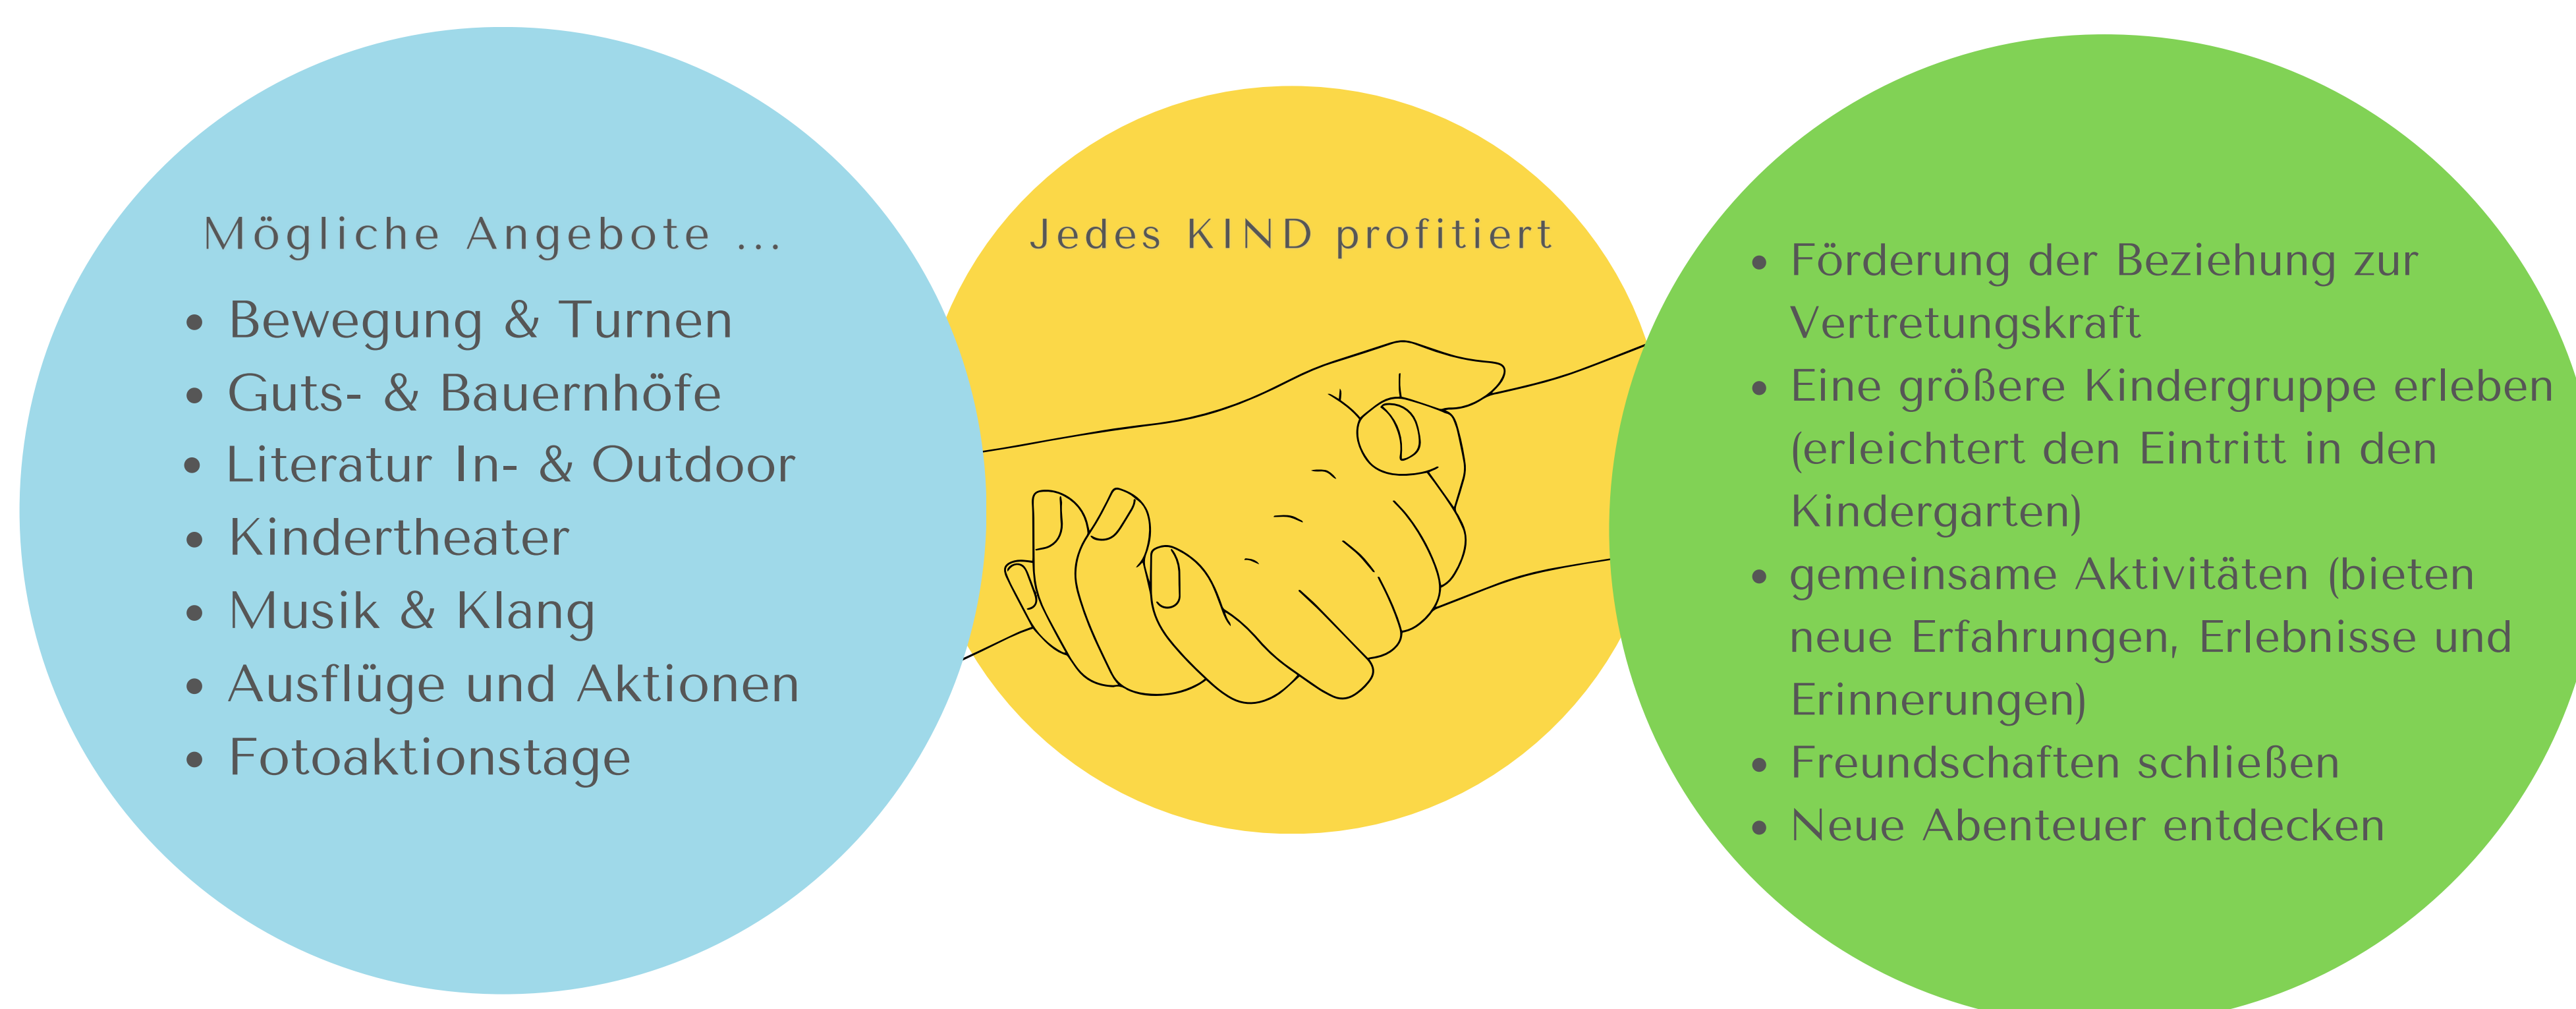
Mögliche Angebote ...

- Bewegung & Turnen
- Guts- & Bauernhöfe
- Literatur In- & Outdoor
- Kindertheater
- Musik & Klang
- Ausflüge und Aktionen
- Fotoaktionstage

Jedes KIND profitiert

- Förderung der Beziehung zur Vertretungskraft
- Eine größere Kindergruppe erleben (erleichtert den Eintritt in den Kindergarten)
- gemeinsame Aktivitäten (bieten neue Erfahrungen, Erlebnisse und Erinnerungen)
- Freundschaften schließen
- Neue Abenteuer entdecken